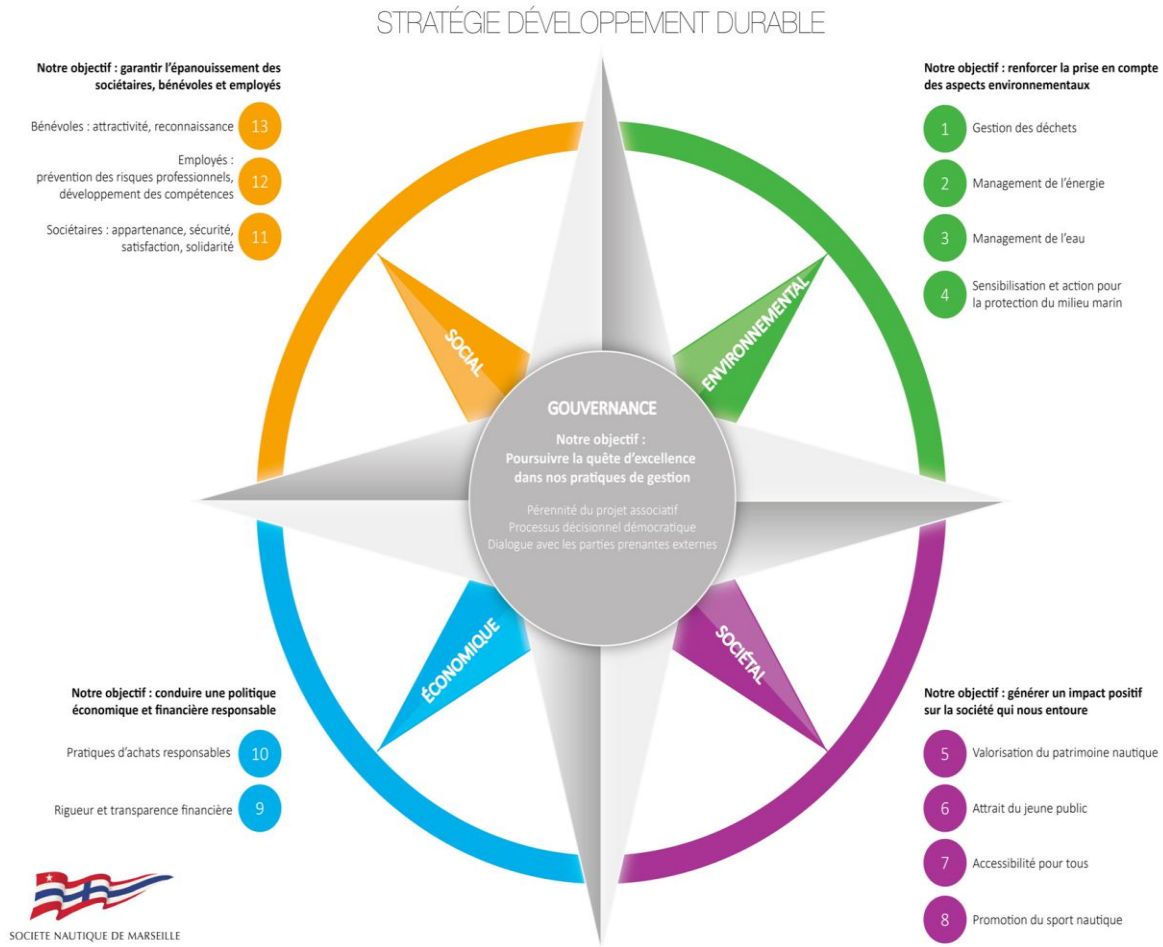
STRATÉGIE DÉVELOPPEMENT DURABLE

Notre objectif : garantir l'épanouissement des sociétaires, bénévoles et employés

Bénévoles : attractivité, reconnaissance 13

Employés : prévention des risques professionnels, développement des compétences 12

Sociétaires : appartenance, sécurité, satisfaction, solidarité 11

Notre objectif : renforcer la prise en compte des aspects environnementaux

1 Gestion des déchets

2 Management de l'énergie

3 Management de l'eau

4 Sensibilisation et action pour la protection du milieu marin

SOCIAL

ENVIRONNEMENTAL

GOUVERNANCE

Notre objectif : Poursuivre la quête d'excellence dans nos pratiques de gestion

Pérennité du projet associatif
Processus décisionnel démocratique
Dialogue avec les parties prenantes externes

ÉCONOMIQUE

SOCIÉTAL

Notre objectif : conduire une politique économique et financière responsable

Pratiques d'achats responsables 10

Rigueur et transparence financière 9

Notre objectif : générer un impact positif sur la société qui nous entoure

5 Valorisation du patrimoine nautique

6 Attrait du jeune public

7 Accessibilité pour tous

8 Promotion du sport nautique

SOCIETE NAUTIQUE DE MARSEILLE